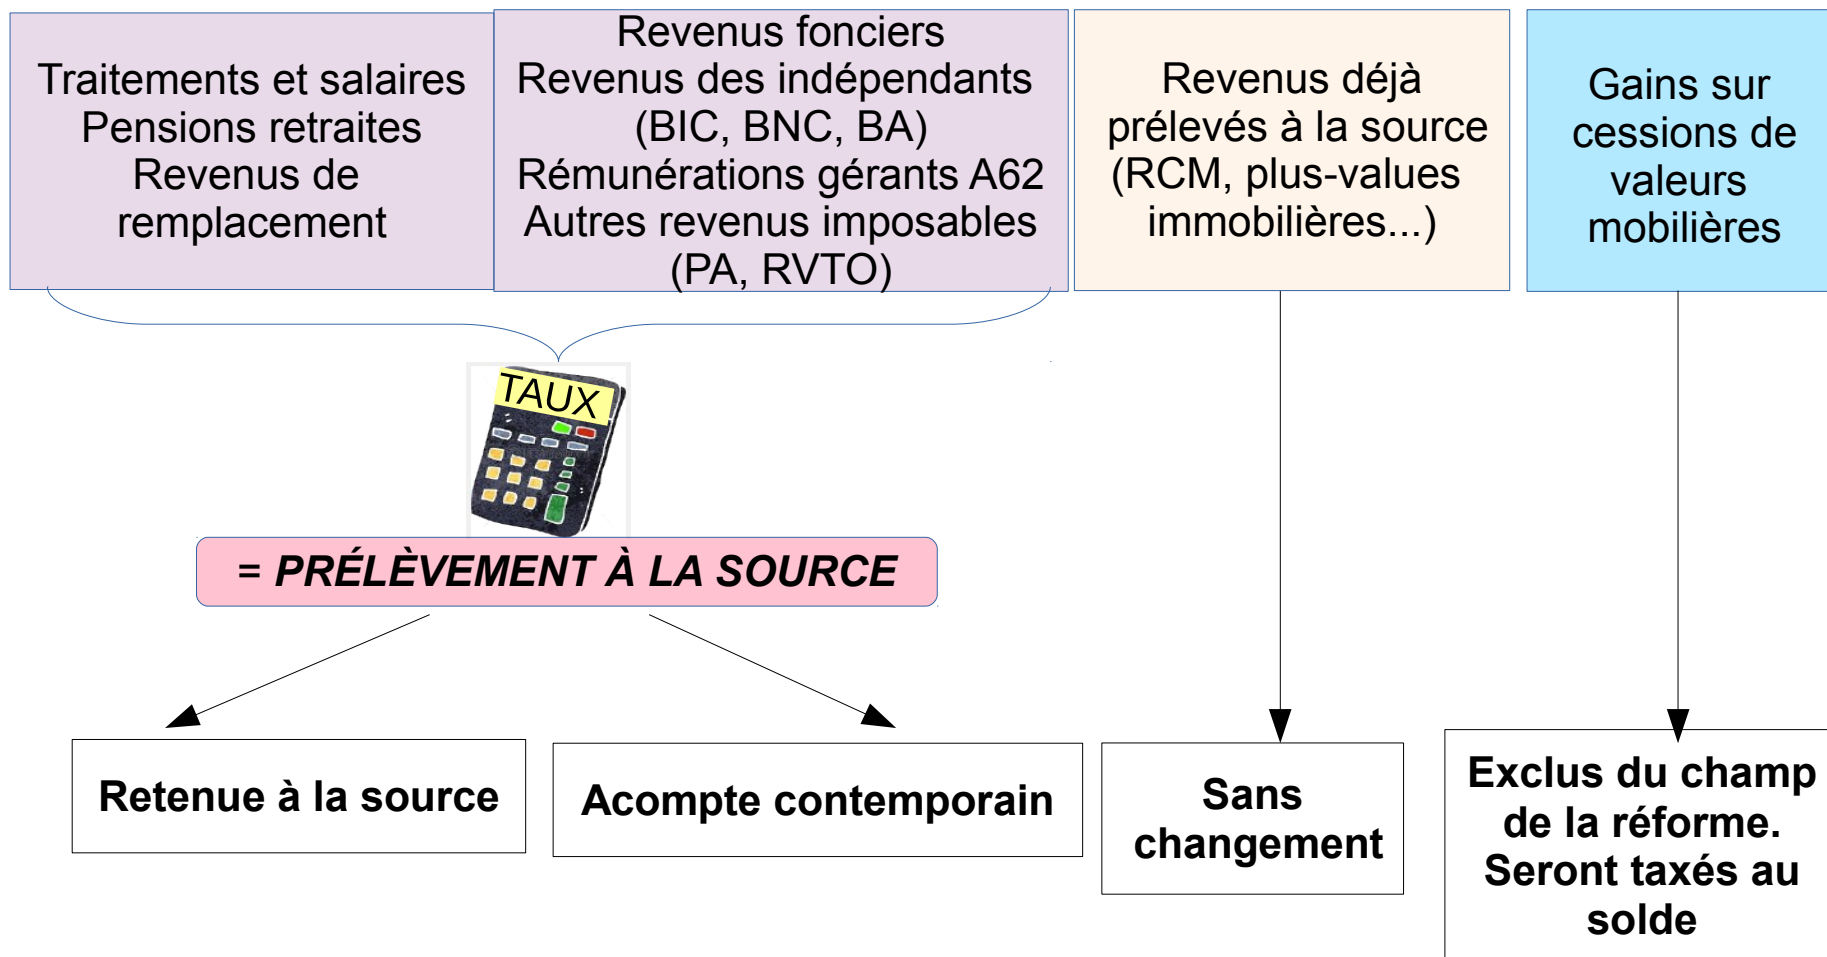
Traitements et salaires
Pensions retraites
Revenus de remplacement

Revenus fonciers
Revenus des indépendants (BIC, BNC, BA)
Rémunérations gérants A62
Autres revenus imposables (PA, RVTO)

Revenus déjà prélevés à la source (RCM, plus-values immobilières...)

Gains sur cessions de valeurs mobilières

TAUX

= PRÉLÈVEMENT À LA SOURCE

Retenue à la source

Acompte contemporain

Sans changement

Exclus du champ de la réforme. Seront taxés au solde